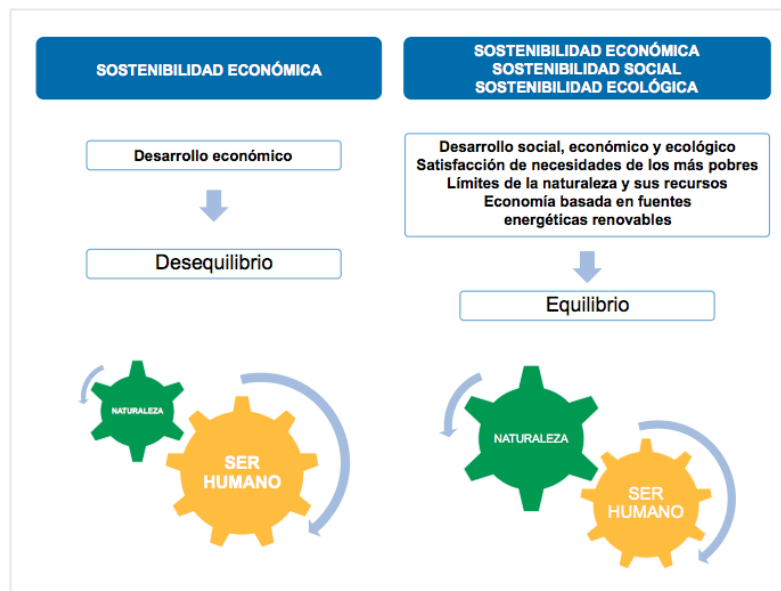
SOSTENIBILIDAD ECONÓMICA

Desarrollo económico

Desequilibrio

NATURALEZA

SER HUMANO

SOSTENIBILIDAD ECONÓMICA
SOSTENIBILIDAD SOCIAL
SOSTENIBILIDAD ECOLÓGICA

Desarrollo social, económico y ecológico
Satisfacción de necesidades de los más pobres
Límites de la naturaleza y sus recursos
Economía basada en fuentes energéticas renovables

Equilibrio

NATURALEZA

SER HUMANO